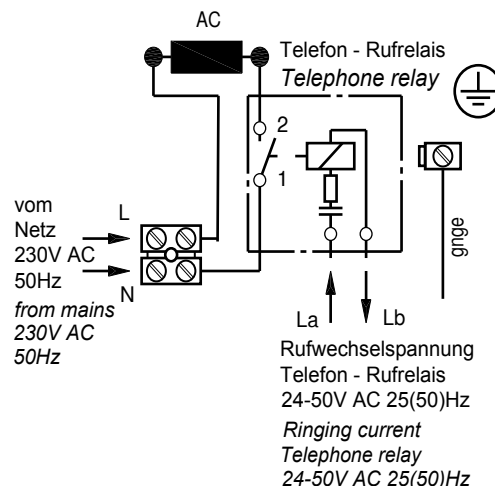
AC

Telefon - Rufrelais
Telephone relay

2

1

vom
Netz
230V AC
50Hz
from mains
230V AC
50Hz

L

N

gnge

La

Lb

Rufwechselspannung
Telefon - Rufrelais
24-50V AC 25(50)Hz
Ringing current
Telephone relay
24-50V AC 25(50)Hz